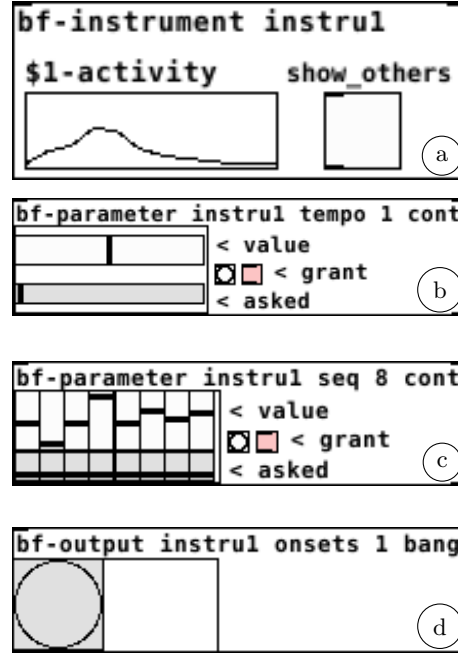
bf-instrument instru1

$1-activity

show_others

a

bf-parameter instru1 tempo 1 cont

< value

< grant

< asked

b

bf-parameter instru1 seq 8 cont

< value

< grant

< asked

c

bf-output instru1 onsets 1 bang

d